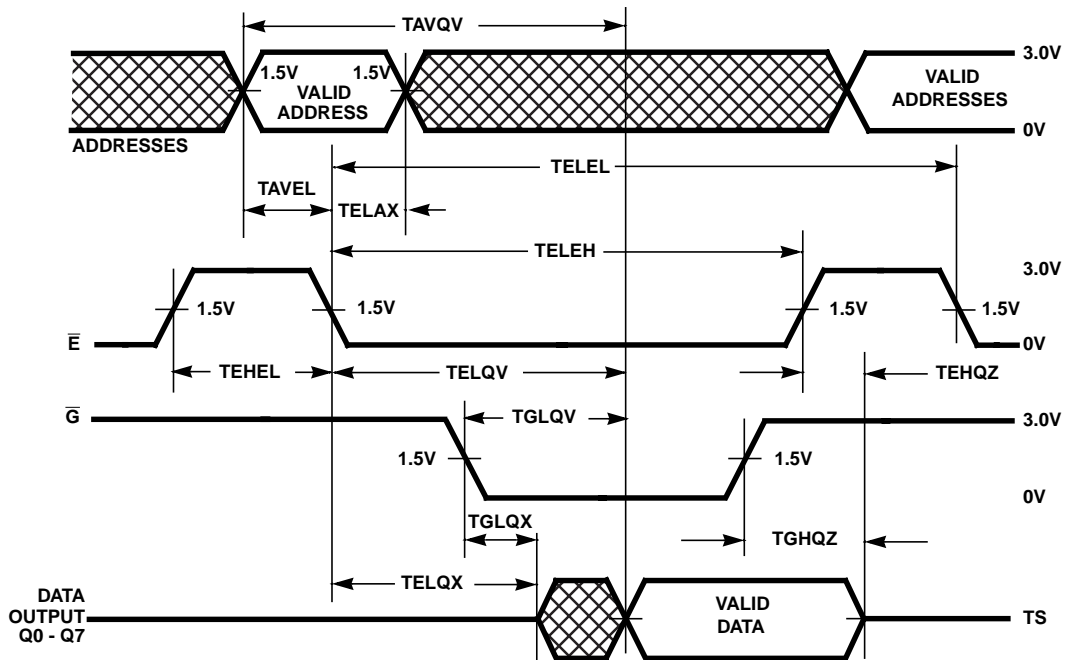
TAVQV

1.5V
VALID
ADDRESS
1.5V

VALID
ADDRESSES

3.0V

0V

ADDRESSES

TELEL

TAVEL

TELAX

TELEH

3.0V

1.5V

1.5V

1.5V

1.5V

$\overline{E}$

0V

TEHEL

TELQV

TEHQZ

$\overline{G}$

TGLQV

3.0V

1.5V

1.5V

0V

TGLQX

TGHQZ

TELQX

DATA
OUTPUT
Q0 - Q7

VALID
DATA

TS